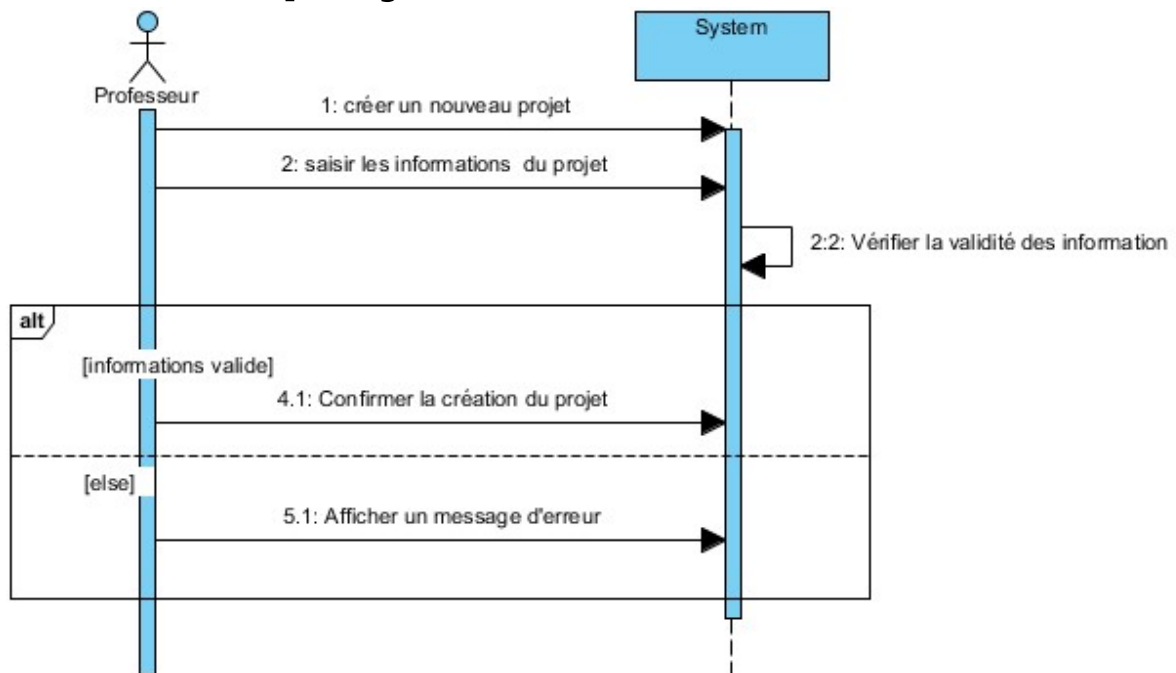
Professeur

System

1: créer un nouveau projet

2: saisir les informations du projet

2:2: Vérifier la validité des information

alt

[informations valide]

4.1: Confirmer la création du projet

[else]

5.1: Afficher un message d'erreur